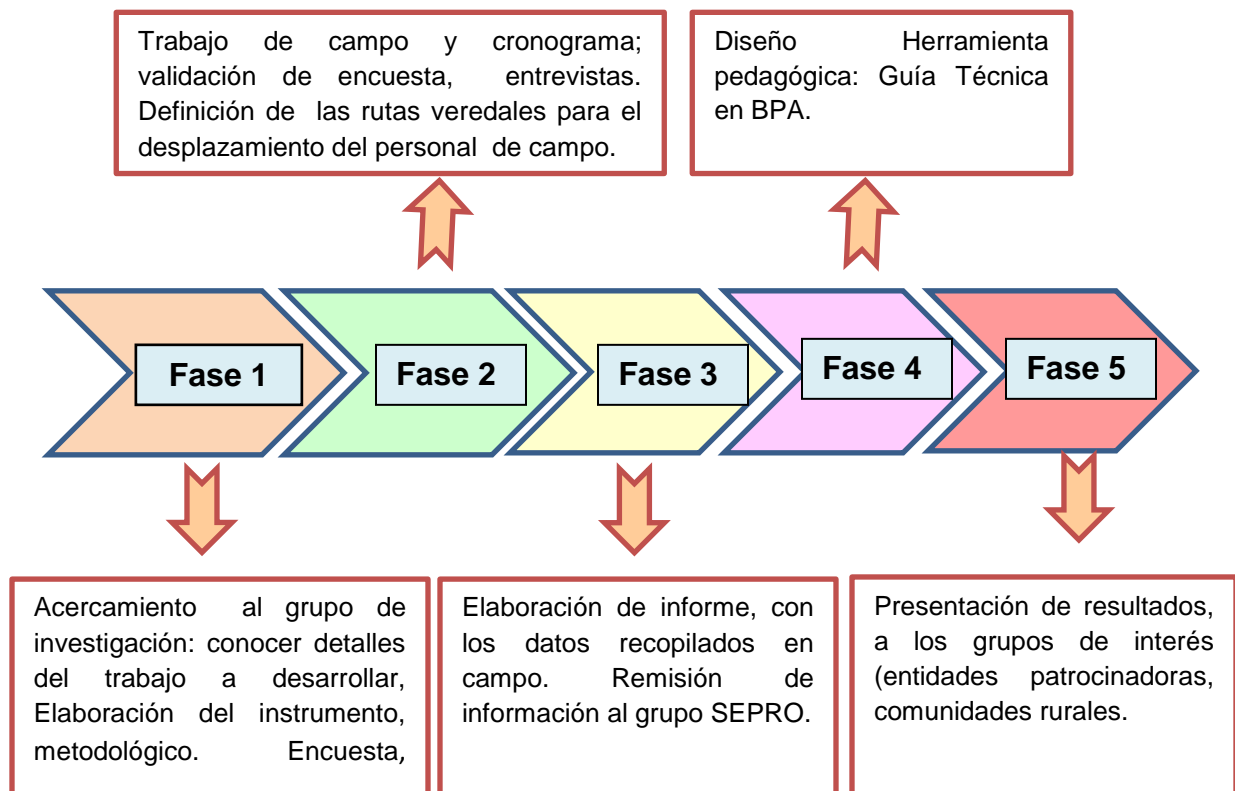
Trabajo de campo y cronograma; validación de encuesta, entrevistas. Definición de las rutas veredales para el desplazamiento del personal de campo.

Diseño Herramienta pedagógica: Guía Técnica en BPA.

Fase 1

Fase 2

Fase 3

Fase 4

Fase 5

Acercamiento al grupo de investigación: conocer detalles del trabajo a desarrollar, Elaboración del instrumento, metodológico. Encuesta,

Elaboración de informe, con los datos recopilados en campo. Remisión de información al grupo SEPRO.

Presentación de resultados, a los grupos de interés (entidades patrocinadoras, comunidades rurales.